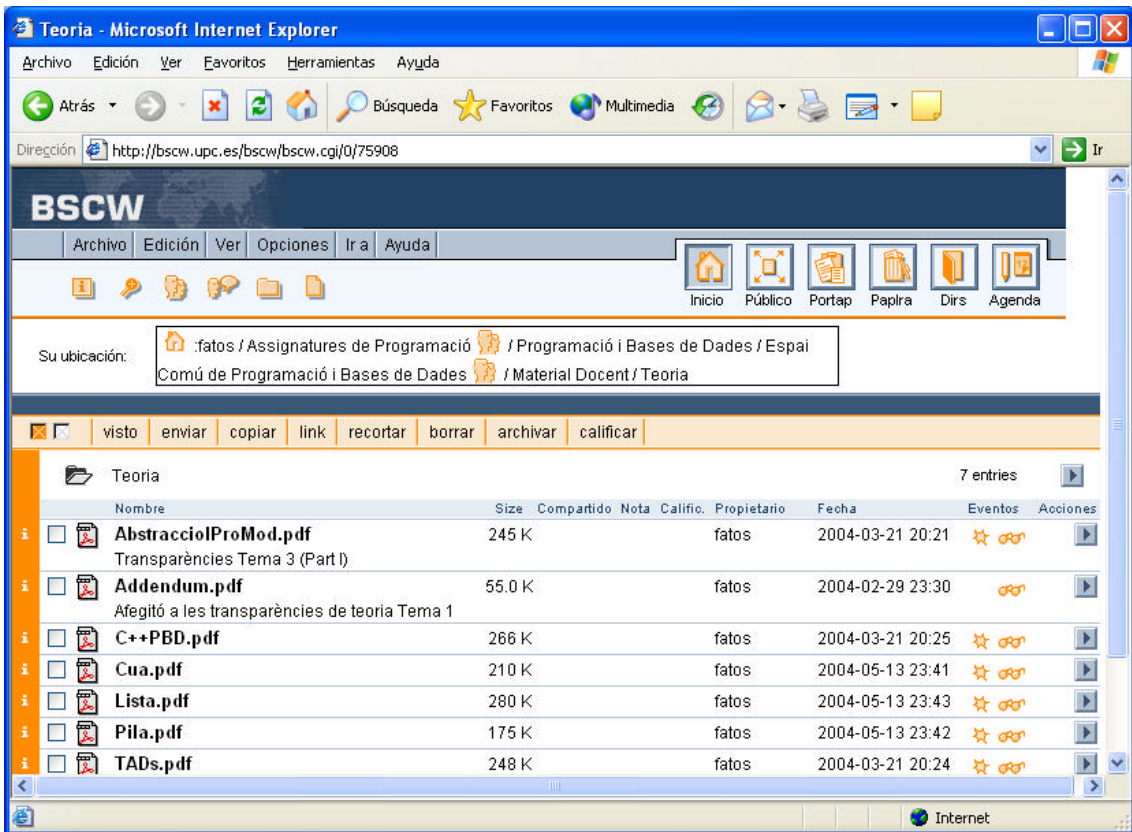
Teoria - Microsoft Internet Explorer

Archivo Edición Ver Favoritos Herramientas Ayuda

Atrás Búsqueda Favoritos Multimedia

Dirección http://bscw.upc.es/bscw/bscw.cgi/0/75908 Ir

BSCW

Archivo Edición Ver Opciones Ir a Ayuda

Inicio Público Portap Paplra Dirs Agenda

Su ubicación: :fatos / Assignatures de Programació / Programació i Bases de Dades / Espai Comú de Programació i Bases de Dades / Material Docent / Teoria

visto enviar copiar link recortar borrar archivar calificar

Teoria 7 entries

| Nombre | Size | Compartido | Nota | Calific. | Propietario | Fecha | Eventos | Acciones |
|---|---|---|---|---|---|---|---|---|
| AbstracciolProMod.pdf<br>Transparències Tema 3 (Part I) | 245 K | | | | fatos | 2004-03-21 20:21 | | |
| Addendum.pdf<br>Afegitó a les transparències de teoria Tema 1 | 55.0 K | | | | fatos | 2004-02-29 23:30 | | |
| C++PBD.pdf | 266 K | | | | fatos | 2004-03-21 20:25 | | |
| Cua.pdf | 210 K | | | | fatos | 2004-05-13 23:41 | | |
| Lista.pdf | 280 K | | | | fatos | 2004-05-13 23:43 | | |
| Pila.pdf | 175 K | | | | fatos | 2004-05-13 23:42 | | |
| TADs.pdf | 248 K | | | | fatos | 2004-03-21 20:24 | | |

Internet